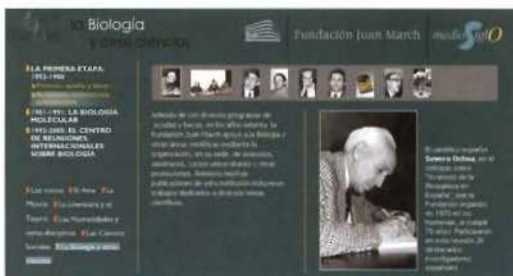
La Biología y otras ciencias

Fundación Juan March

medio SiglO

LA PRIMERA ETAPA: 1955-1980

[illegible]

1981-1991: LA BIOLOGÍA MOLECULAR

1992-2005: EL CENTRO DE REUNIONES INTERNACIONALES SOBRE BIOLOGÍA

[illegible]

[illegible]

El científico español Severo Ochoa, en el coloquio sobre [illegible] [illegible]